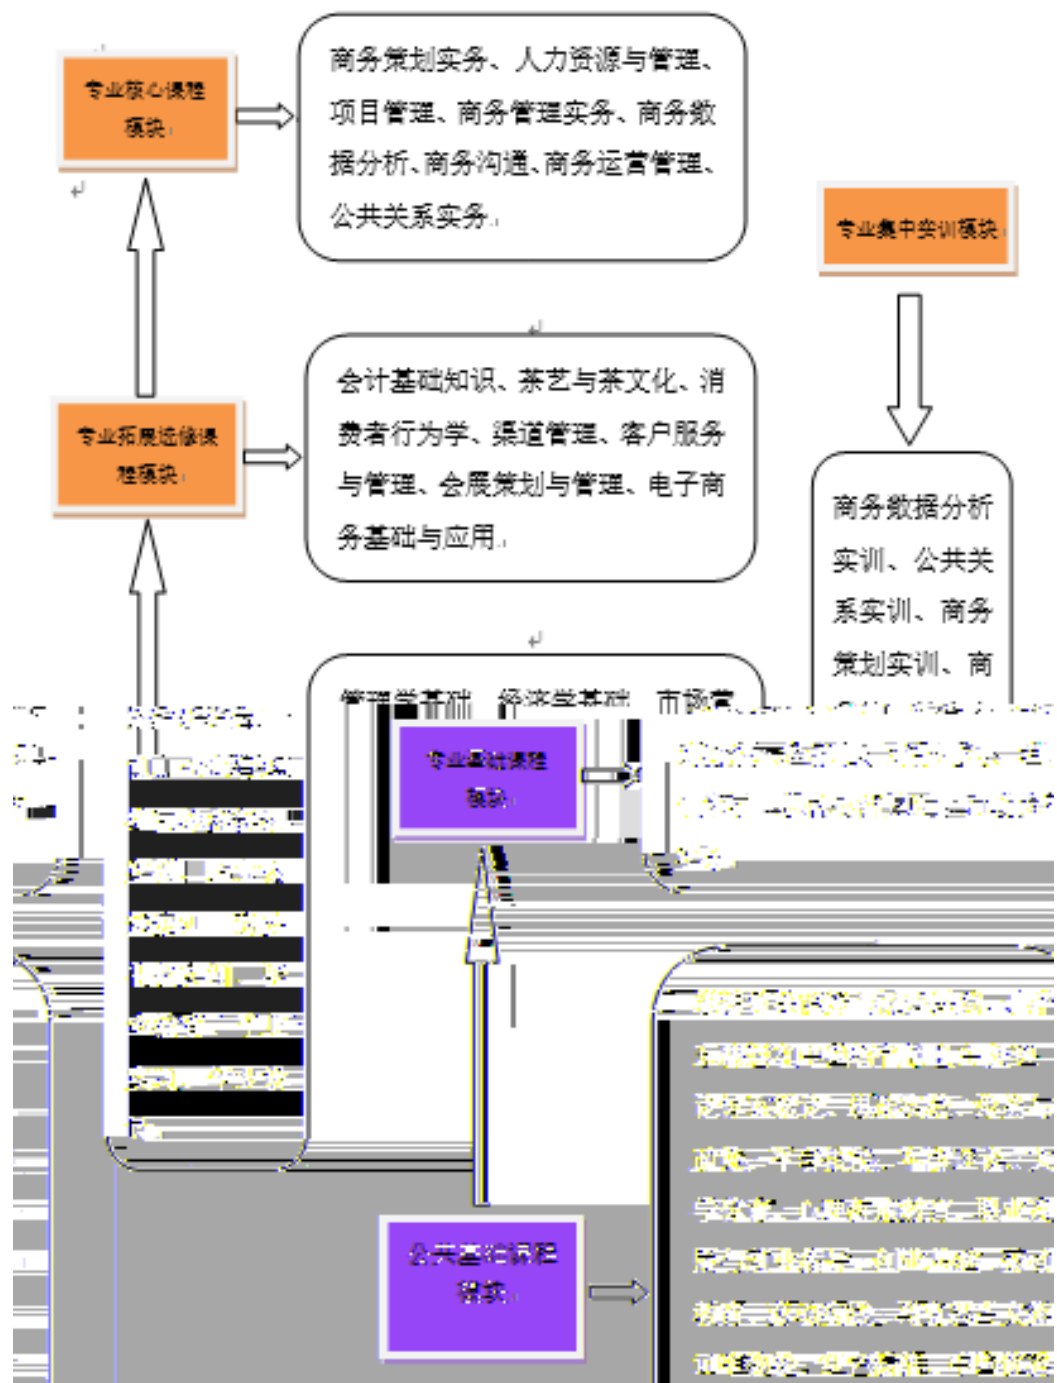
专业核心课程模块

商务策划实务、人力资源与管理、项目管理、商务管理实务、商务数据分析、商务沟通、商务运营管理、公共关系实务

专业集中实训模块

专业拓展选修课程模块

会计基础知识、茶艺与茶文化、消费者行为学、渠道管理、客户服务与管理、会展策划与管理、电子商务基础与应用

商务数据分析实训、公共关系实训、商务策划实训、商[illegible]

管理学基础、经济学基础、市场营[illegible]

专业基础课程模块

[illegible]

公共基础课程模块

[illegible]